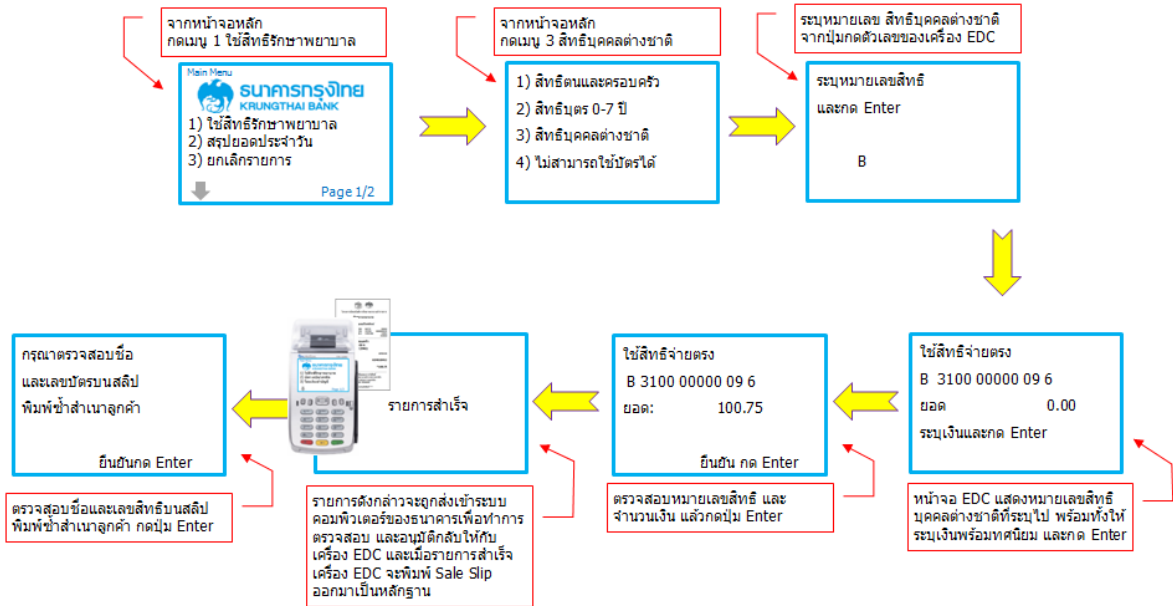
จากหน้าจอหลัก
กดเมนู 1 ใช้สิทธิรักษาพยาบาล

Main Menu
ธนาคารกรุงไทย
KRUNGTHAI BANK
1) ใช้สิทธิรักษาพยาบาล
2) สรุปยอดประจำวัน
3) ยกเลิกรายการ
Page 1/2

จากหน้าจอหลัก
กดเมนู 3 สิทธิบุคคลต่างชาติ

1) สิทธิตนและครอบครัว
2) สิทธิบุตร 0-7 ปี
3) สิทธิบุคคลต่างชาติ
4) ไม่สามารถใช้บัตรได้

ระบุหมายเลข สิทธิบุคคลต่างชาติ
จากปุ่มกดตัวเลขของเครื่อง EDC

ระบุหมายเลขสิทธิ
และกด Enter
B

ใช้สิทธิจ่ายตรง
B 3100 00000 09 6
ยอด 0.00
ระบุเงินและกด Enter

หน้าจอ EDC แสดงหมายเลขสิทธิ
บุคคลต่างชาติที่ระบุไป พร้อมทั้งให้
ระบุเงินพร้อมทศนิยม และกด Enter

ใช้สิทธิจ่ายตรง
B 3100 00000 09 6
ยอด: 100.75
ยืนยัน กด Enter

ตรวจสอบหมายเลขสิทธิ และ
จำนวนเงิน แล้วกดปุ่ม Enter

รายการสำเร็จ

รายการดังกล่าวจะถูกส่งเข้าระบบ
คอมพิวเตอร์ของธนาคารเพื่อทำการ
ตรวจสอบ และอนุมัติกลับให้กับ
เครื่อง EDC และเมื่อรายการสำเร็จ
เครื่อง EDC จะพิมพ์ Sale Slip
ออกมาเป็นหลักฐาน

กรุณาตรวจสอบชื่อ
และเลขบัตรบนสลิป
พิมพ์ซ้ำสำเนาลูกค้า
ยืนยันกด Enter

ตรวจสอบชื่อและเลขสิทธิบนสลิป
พิมพ์ซ้ำสำเนาลูกค้า กดปุ่ม Enter